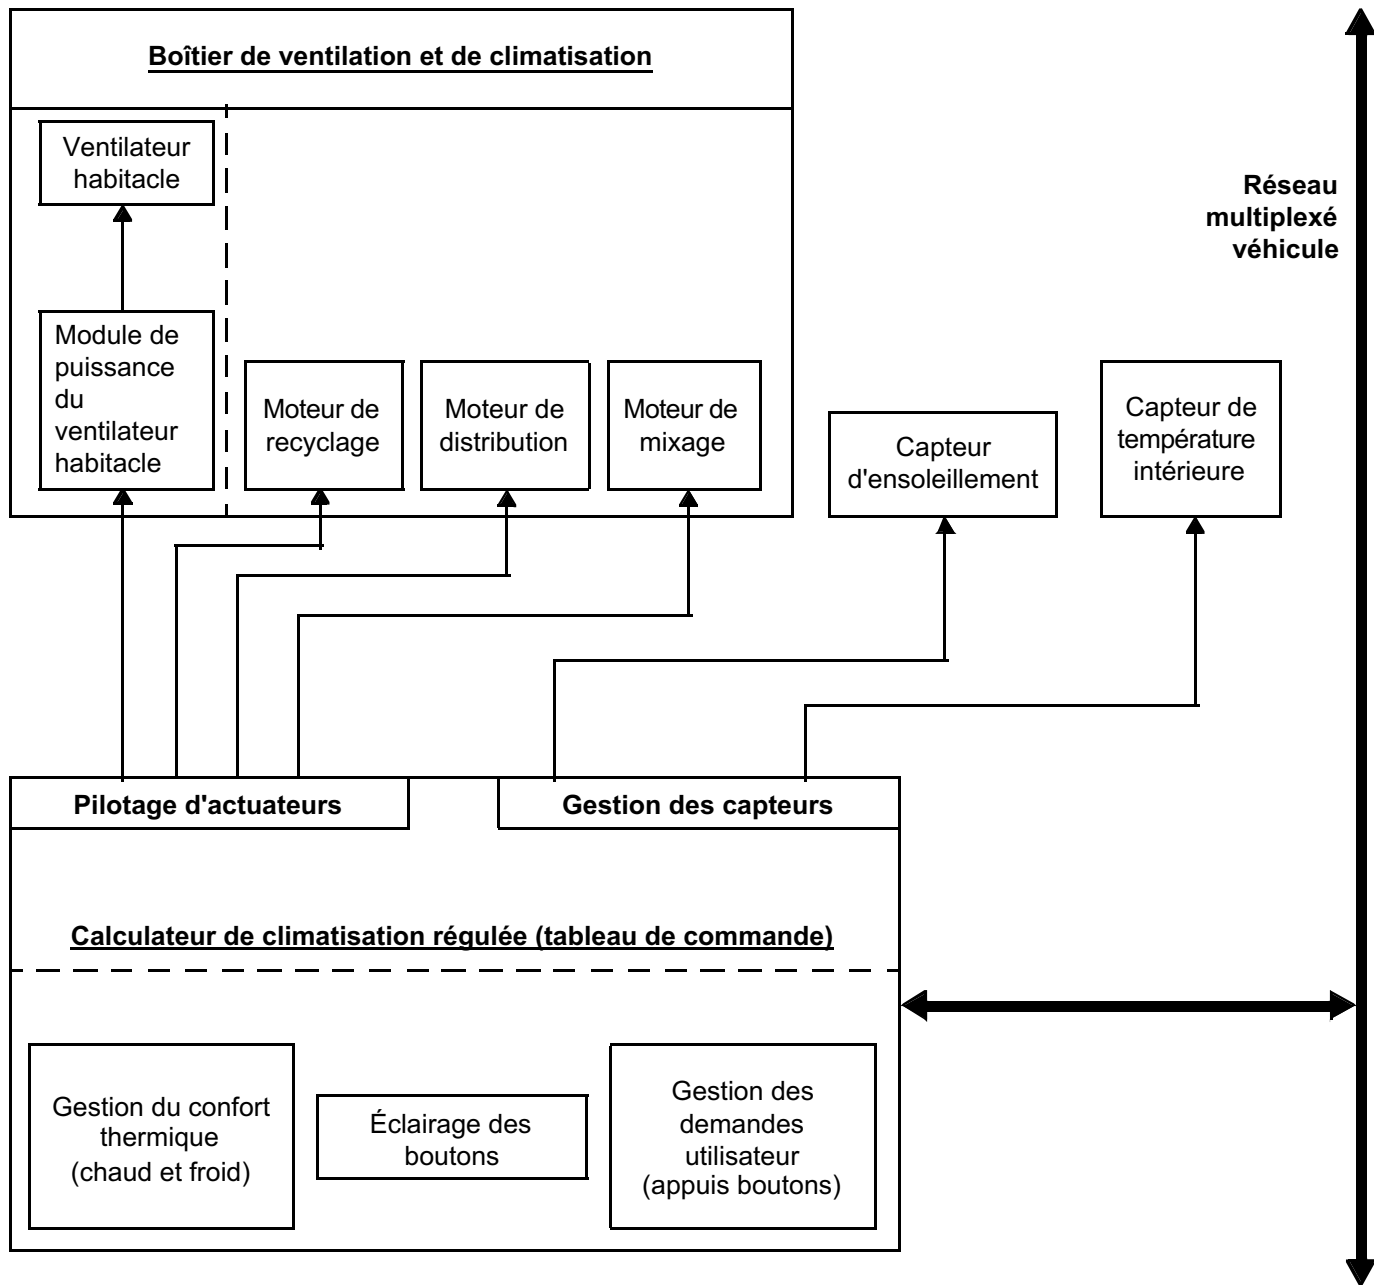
Boîtier de ventilation et de climatisation

Ventilateur habitacle

Module de puissance du ventilateur habitacle

Moteur de recyclage

Moteur de distribution

Moteur de mixage

Réseau multiplexé véhicule

Capteur d'ensoleillement

Capteur de température intérieure

Pilotage d'actuateurs

Gestion des capteurs

Calculateur de climatisation régulée (tableau de commande)

Gestion du confort thermique (chaud et froid)

Éclairage des boutons

Gestion des demandes utilisateur (appuis boutons)